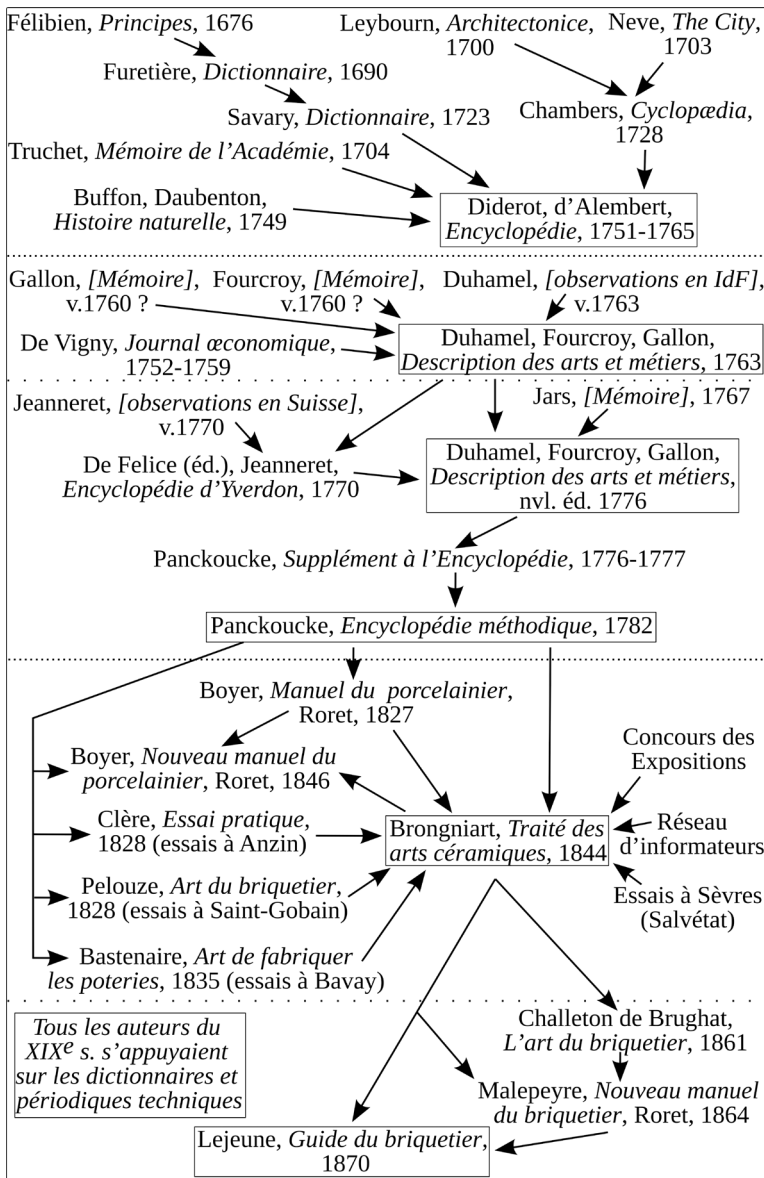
Félibien, Principes, 1676

Leybourn, Architectonice, 1700

Neve, The City, 1703

Furetière, Dictionnaire, 1690

Savary, Dictionnaire, 1723

Chambers, Cyclopædia, 1728

Truchet, Mémoire de l'Académie, 1704

Buffon, Daubenton, Histoire naturelle, 1749

Diderot, d'Alembert, Encyclopédie, 1751-1765

Gallon, [Mémoire], v.1760 ?

Fourcroy, [Mémoire], v.1760 ?

Duhamel, [observations en IdF], v.1763

De Vigny, Journal œconomique, 1752-1759

Duhamel, Fourcroy, Gallon, Description des arts et métiers, 1763

Jeanneret, [observations en Suisse], v.1770

Jars, [Mémoire], 1767

De Felice (éd.), Jeanneret, Encyclopédie d'Yverdon, 1770

Duhamel, Fourcroy, Gallon, Description des arts et métiers, nvl. éd. 1776

Panckoucke, Supplément à l'Encyclopédie, 1776-1777

Panckoucke, Encyclopédie méthodique, 1782

Boyer, Manuel du porcelainier, Roret, 1827

Boyer, Nouveau manuel du porcelainier, Roret, 1846

Concours des Expositions

Clère, Essai pratique, 1828 (essais à Anzin)

Brongniart, Traité des arts céramiques, 1844

Réseau d'informateurs

Pelouze, Art du briquetier, 1828 (essais à Saint-Gobain)

Essais à Sèvres (Salvétat)

Bastenaire, Art de fabriquer les poteries, 1835 (essais à Bavay)

Tous les auteurs du XIX$^{e}$ s. s'appuyaient sur les dictionnaires et périodiques techniques

Challeton de Brughat, L'art du briquetier, 1861

Malepeyre, Nouveau manuel du briquetier, Roret, 1864

Lejeune, Guide du briquetier, 1870